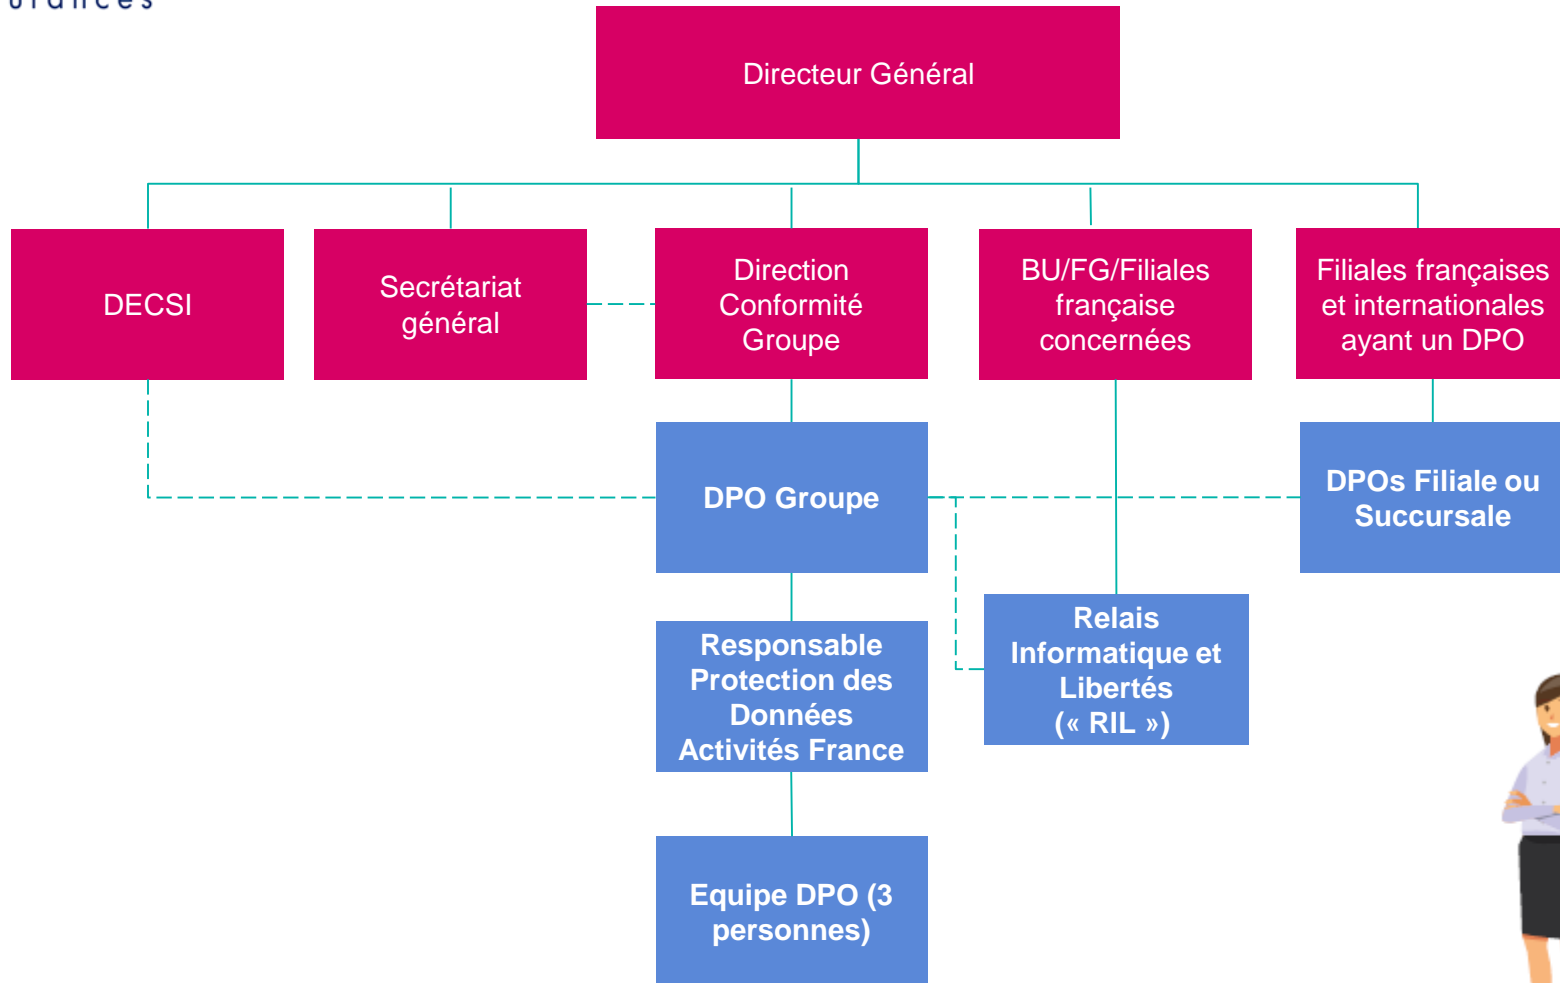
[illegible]

Directeur Général

DECSI

Secrétariat général

Direction Conformité Groupe

BU/FG/Filiales française concernées

Filiales françaises et internationales ayant un DPO

DPO Groupe

DPOs Filiale ou Succursale

Responsable Protection des Données Activités France

Relais Informatique et Libertés (« RIL »)

Equipe DPO (3 personnes)